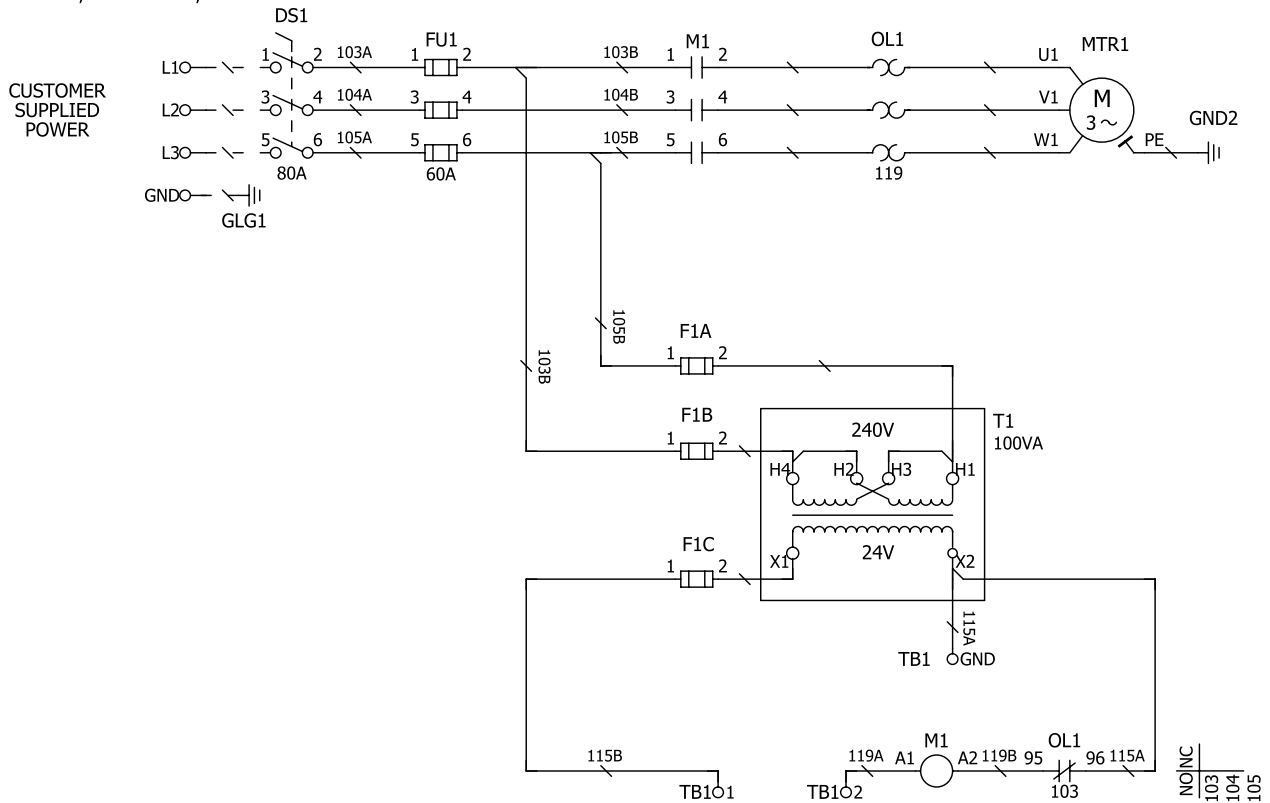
DS1
CUSTOMER SUPPLIED POWER
L1
L2
L3
GND
GLG1
1 2
3 4
5 6
80A
103A
104A
105A
FU1
1 2
3 4
5 6
60A
103B
104B
105B
M1
1 2
3 4
5 6
OL1
119
U1
V1
W1
MTR1
M
$3\sim$
PE
GND2
105B
103B
F1A
1 2
F1B
1 2
F1C
1 2
T1
100VA
240V
H4 H2 H3 H1
24V
X1 X2
115A
TB1 GND
115B
TB1 1
TB1 2
119A
A1
M1
A2
119B
95
OL1
96
115A
103
NO NC
103
104
105